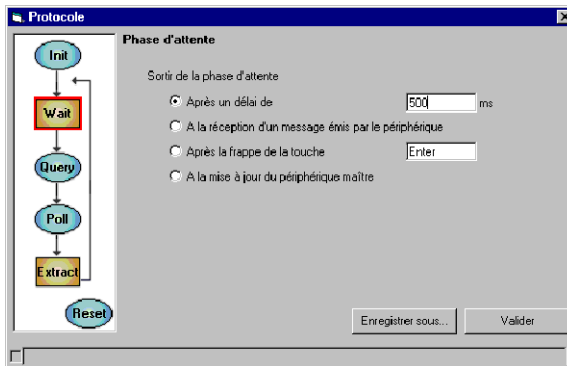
Protocole

Init

Wait

Query

Poll

Extract

Reset

Phase d'attente

Sortir de la phase d'attente

Après un délai de 500 ms

A la réception d'un message émis par le périphérique

Après la frappe de la touche Enter

A la mise à jour du périphérique maître

Enregistrer sous...

Valider